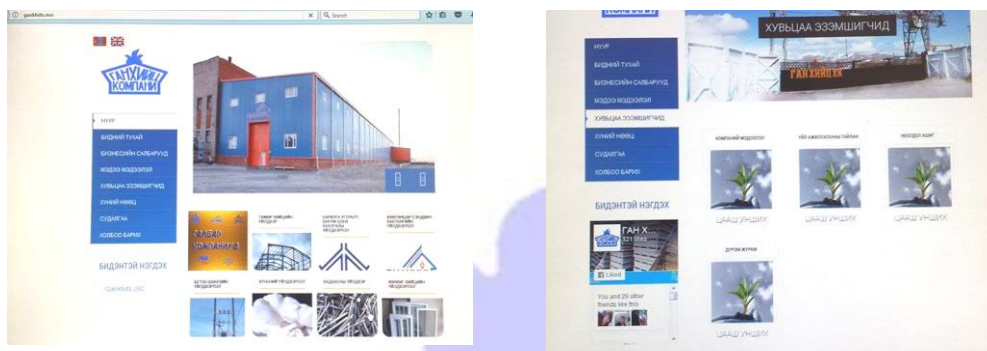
ganhiihs.mn
Search

ГАНХИЙН КОМПАНИ

НҮҮР
БИДНИЙ ТУХАЙ
БИЗНЕСИЙН САЛБАРУУД
МЭДЭЭ МЭДЭЭЛЭЛ
ХУВЬЦАА ЭЗЭМШИГЧИД
ХҮНИЙ НӨӨЦ
СУДАЛГАА
ХОЛБОО БАРИХ

БИДЭНТЭЙ НЭГДЭХ

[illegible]

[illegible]
ТӨМӨР БАЙШИНГИЙН ҮЙЛДВЭРЛЭЛ
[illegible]
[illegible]
БЕТОН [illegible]
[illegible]
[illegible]
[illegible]

ХУВЬЦАА ЭЗЭМШИГЧИД
ГАН ХИЙЦЭХ

НҮҮР
БИДНИЙ ТУХАЙ
БИЗНЕСИЙН САЛБАРУУД
МЭДЭЭ МЭДЭЭЛЭЛ
ХУВЬЦАА ЭЗЭМШИГЧИД
ХҮНИЙ НӨӨЦ
СУДАЛГАА
ХОЛБОО БАРИХ

БИДЭНТЭЙ НЭГДЭХ
ГАН Х...
Liked
You and 29 other friends like this

КОМПАНИЙ МЭДЭЭЛЭЛ
ТӨЗ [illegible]
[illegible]
ЦААШ УНШИХ
ЦААШ УНШИХ
ЦААШ УНШИХ
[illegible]
ЦААШ УНШИХ